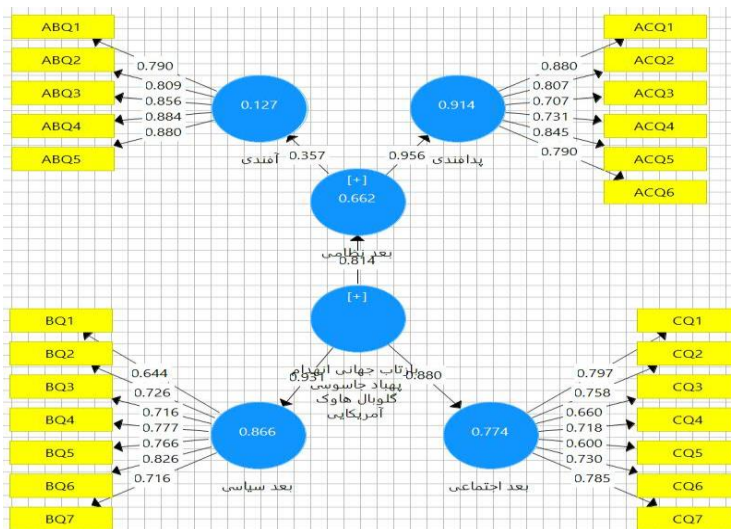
ABQ1
ABQ2
ABQ3
ABQ4
ABQ5
0.790
0.809
0.856
0.884
0.880
0.127
آفندی
0.357
[+]
0.662
بعد نظامی
0.814
0.956
0.914
پدافندی
0.880
0.807
0.707
0.731
0.845
0.790
ACQ1
ACQ2
ACQ3
ACQ4
ACQ5
ACQ6
[+]
بازتاب جهانی انهدام پهپاد جاسوسی گلوبال هاوک آمریکایی
0.931
0.880
BQ1
BQ2
BQ3
BQ4
BQ5
BQ6
BQ7
0.644
0.726
0.716
0.777
0.766
0.826
0.716
0.866
بعد سیاسی
0.774
بعد اجتماعی
0.797
0.758
0.660
0.718
0.600
0.730
0.785
CQ1
CQ2
CQ3
CQ4
CQ5
CQ6
CQ7